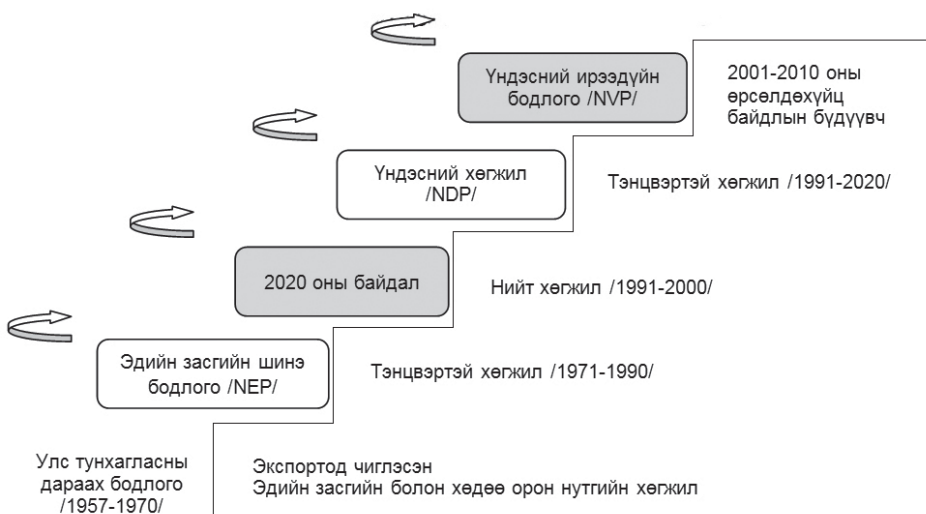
Үндэсний ирээдүйн бодлого /NVP/

2001-2010 оны өрсөлдөхүйц байдлын бүдүүвч

Үндэсний хөгжил /NDP/

Тэнцвэртэй хөгжил /1991-2020/

2020 оны байдал

Нийт хөгжил /1991-2000/

Эдийн засгийн шинэ бодлого /NEP/

Тэнцвэртэй хөгжил /1971-1990/

Улс тунхагласны дараах бодлого /1957-1970/

Экспортод чиглэсэн
Эдийн засгийн болон хөдөө орон нутгийн хөгжил